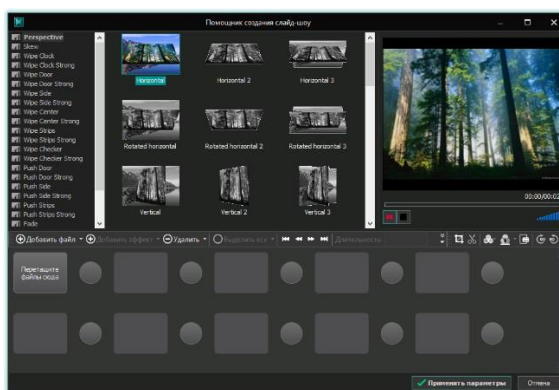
Помощник создания слайд-шоу

Perspective
Skew
Wipe Clock
Wipe Clock Strong
Wipe Door
Wipe Door Strong
Wipe Side
Wipe Side Strong
Wipe Center
Wipe Center Strong
Wipe Strips
Wipe Strips Strong
Wipe Checker
Wipe Checker Strong
Push Door
Push Door Strong
Push Side
Push Side Strong
Push Strips
Push Strips Strong
Fade

Horizontal
Horizontal 2
Horizontal 3
Rotated horizontal
Rotated horizontal 2
Rotated horizontal 3
Vertical
Vertical 2
Vertical 3

00:00/00:0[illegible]

Добавить файл
Добавить эффект
Удалить
Выделить все
Длительность

Перетащите файлы сюда

Применить параметры
Отмена